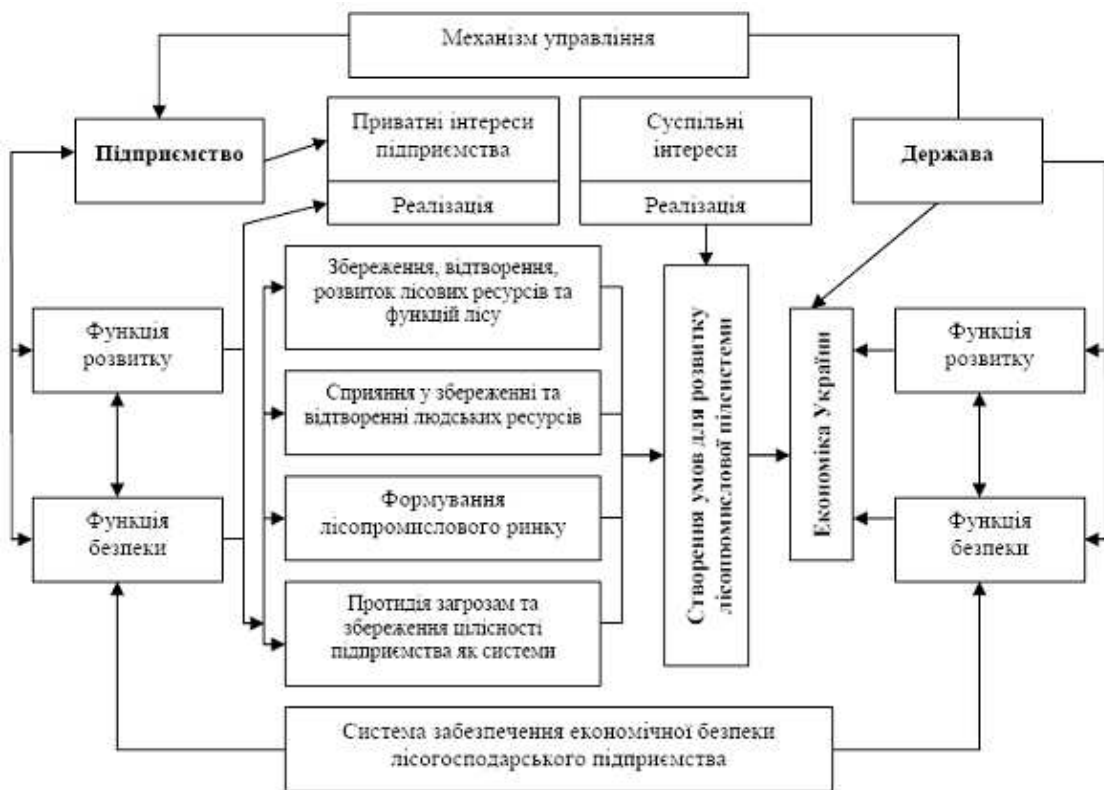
Механізм управління

Підприємство

Приватні інтереси підприємства

Реалізація

Суспільні інтереси

Реалізація

Держава

Функція розвитку

Функція безпеки

Збереження, відтворення, розвиток лісових ресурсів та функцій лісу

Сприяння у збереженні та відтворенні людських ресурсів

Формування лісопромислового ринку

Протидія загрозам та збереження цілісності підприємства як системи

Створення умов для розвитку лісопромислової підсистеми

Економіка України

Функція розвитку

Функція безпеки

Система забезпечення економічної безпеки лісогосподарського підприємства